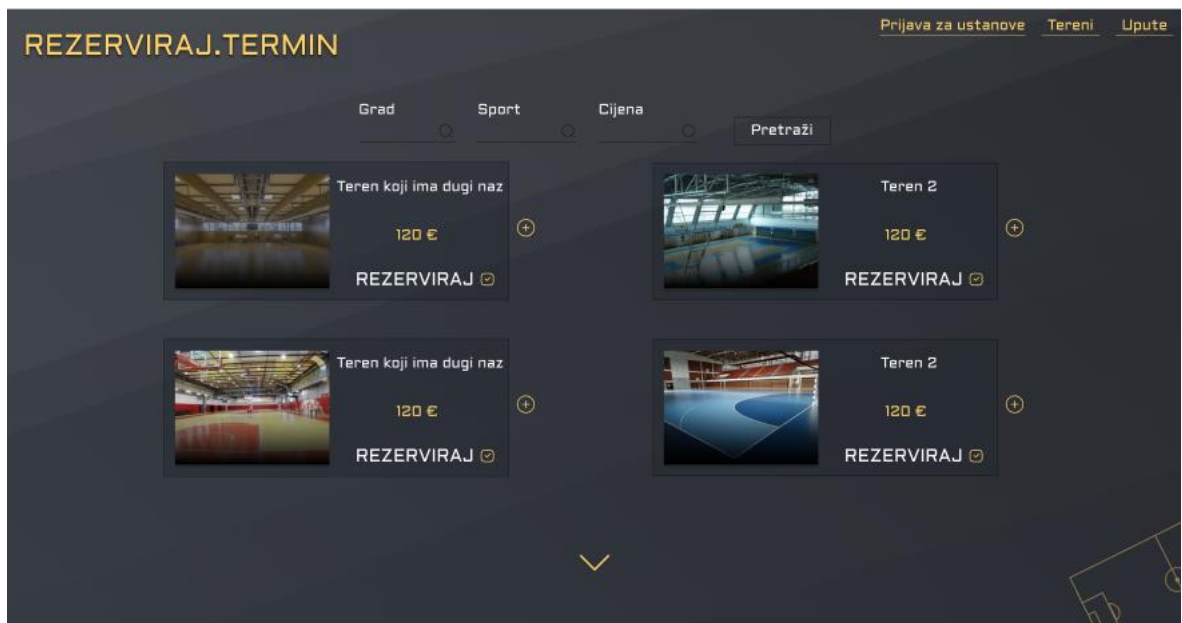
REZERVIRAJ.TERMIN

Prijava za ustanove Tereni Upute

Grad Sport Cijena Pretraži

Teren koji ima dugi naz
120 €
REZERVIRAJ

Teren 2
120 €
REZERVIRAJ

Teren koji ima dugi naz
120 €
REZERVIRAJ

Teren 2
120 €
REZERVIRAJ